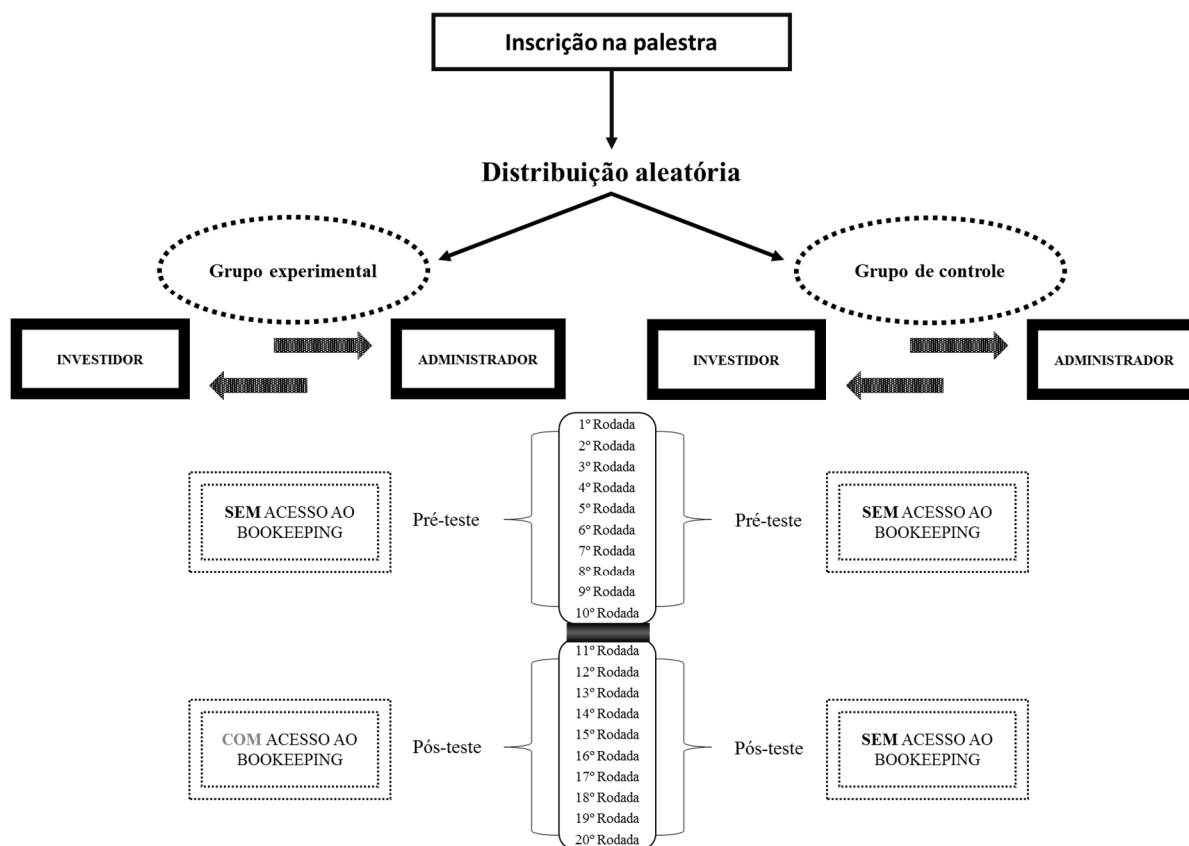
Inscrição na palestra

Distribuição aleatória

Grupo experimental

Grupo de controle

INVESTIDOR

ADMINISTRADOR

INVESTIDOR

ADMINISTRADOR

SEM ACESSO AO BOOKEEPING

Pré-teste

1º Rodada
2º Rodada
3º Rodada
4º Rodada
5º Rodada
6º Rodada
7º Rodada
8º Rodada
9º Rodada
10º Rodada

Pré-teste

SEM ACESSO AO BOOKEEPING

COM ACESSO AO BOOKEEPING

Pós-teste

11º Rodada
12º Rodada
13º Rodada
14º Rodada
15º Rodada
16º Rodada
17º Rodada
18º Rodada
19º Rodada
20º Rodada

Pós-teste

SEM ACESSO AO BOOKEEPING